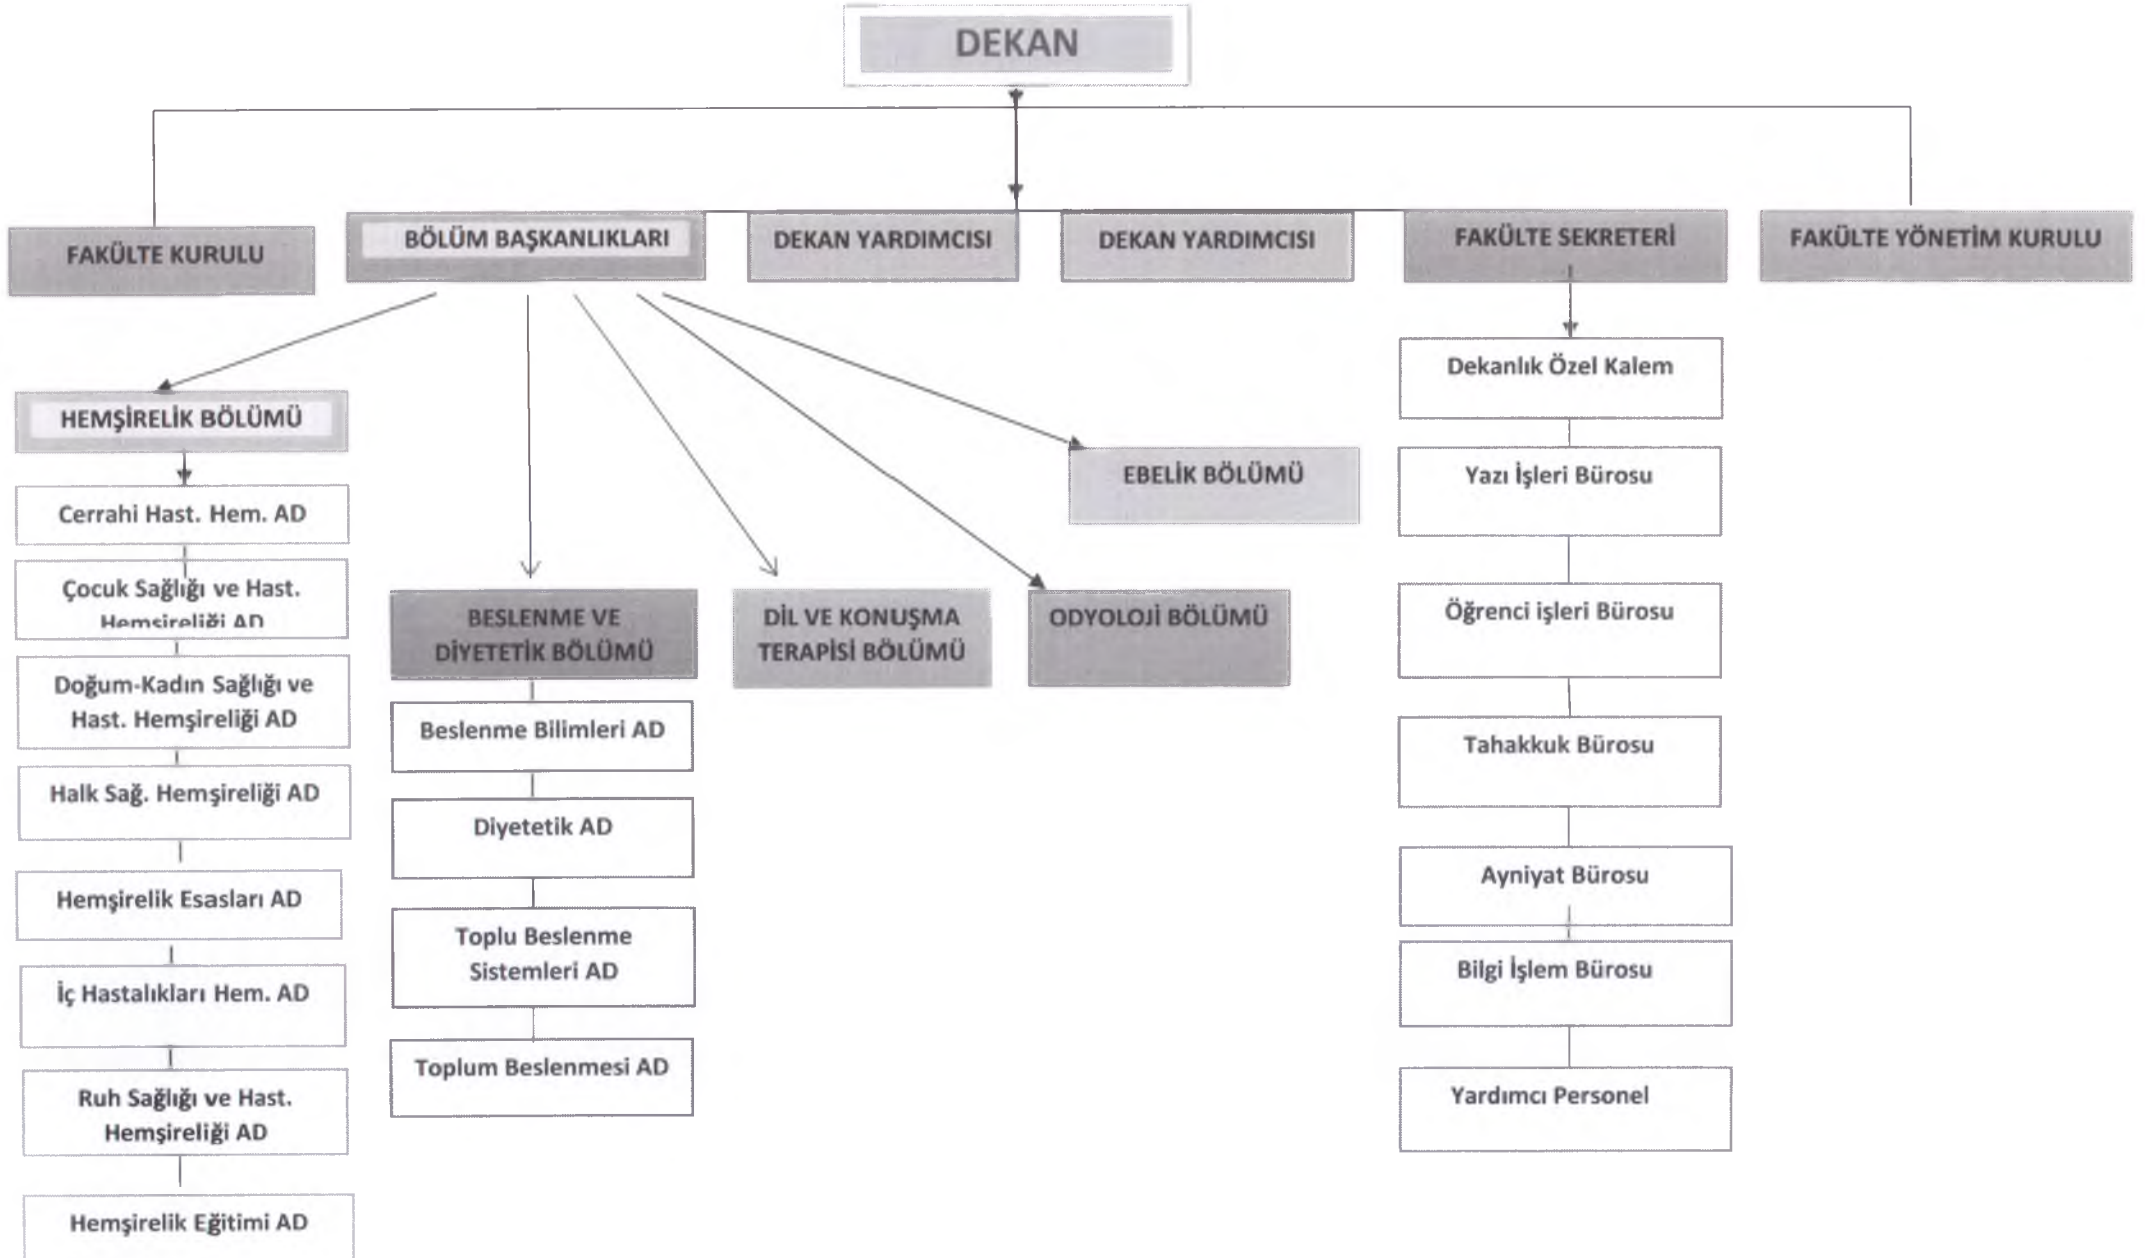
DEKAN

FAKÜLTE KURULU

BÖLÜM BAŞKANLIKLARI

DEKAN YARDIMCISI

DEKAN YARDIMCISI

FAKÜLTE SEKRETERİ

FAKÜLTE YÖNETİM KURULU

HEMŞİRELİK BÖLÜMÜ

Cerrahi Hast. Hem. AD

Çocuk Sağlığı ve Hast. Hemşireliği AD

Doğum-Kadın Sağlığı ve Hast. Hemşireliği AD

Halk Sağ. Hemşireliği AD

Hemşirelik Esasları AD

İç Hastalıkları Hem. AD

Ruh Sağlığı ve Hast. Hemşireliği AD

Hemşirelik Eğitimi AD

BESLENME VE DİYETETİK BÖLÜMÜ

Beslenme Bilimleri AD

Diyetetik AD

Toplu Beslenme Sistemleri AD

Toplum Beslenmesi AD

DİL VE KONUŞMA TERAPİSİ BÖLÜMÜ

ODYOLOJİ BÖLÜMÜ

EBELİK BÖLÜMÜ

Dekanlık Özel Kalem

Yazı İşleri Bürosu

Öğrenci işleri Bürosu

Tahakkuk Bürosu

Ayniyat Bürosu

Bilgi İşlem Bürosu

Yardımcı Personel